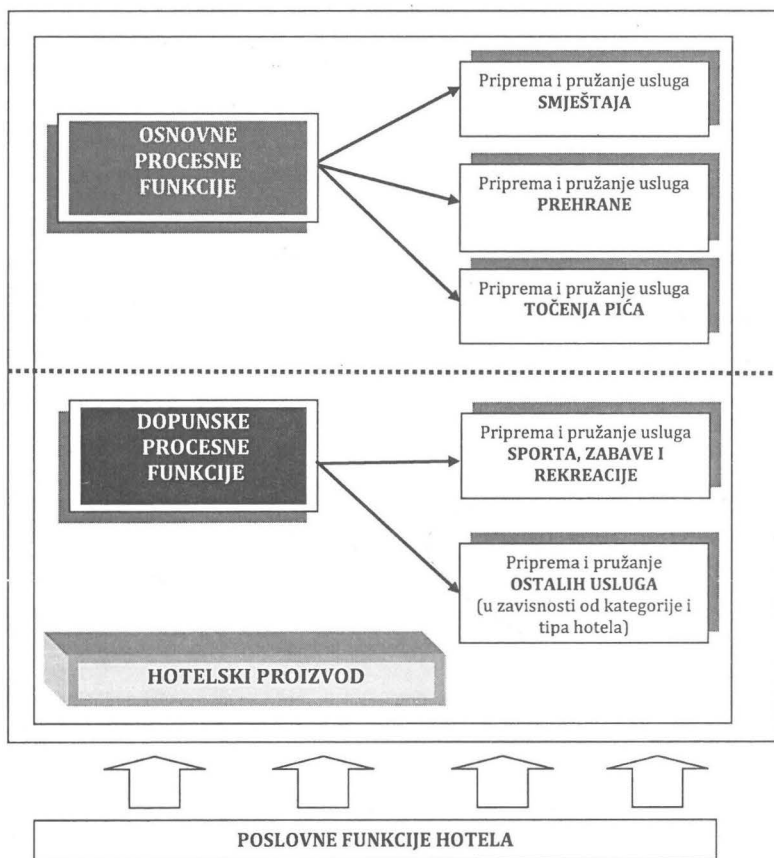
OSNOVNE PROCESNE FUNKCIJE

Priprema i pružanje usluga SMJEŠTAJA

Priprema i pružanje usluga PREHRANE

Priprema i pružanje usluga TOČENJA PIĆA

DOPUNSKE PROCESNE FUNKCIJE

Priprema i pružanje usluga SPORTA, ZABAVE I REKREACIJE

Priprema i pružanje OSTALIH USLUGA (u zavisnosti od kategorije i tipa hotela)

HOTELSKI PROIZVOD

POSLOVNE FUNKCIJE HOTELA